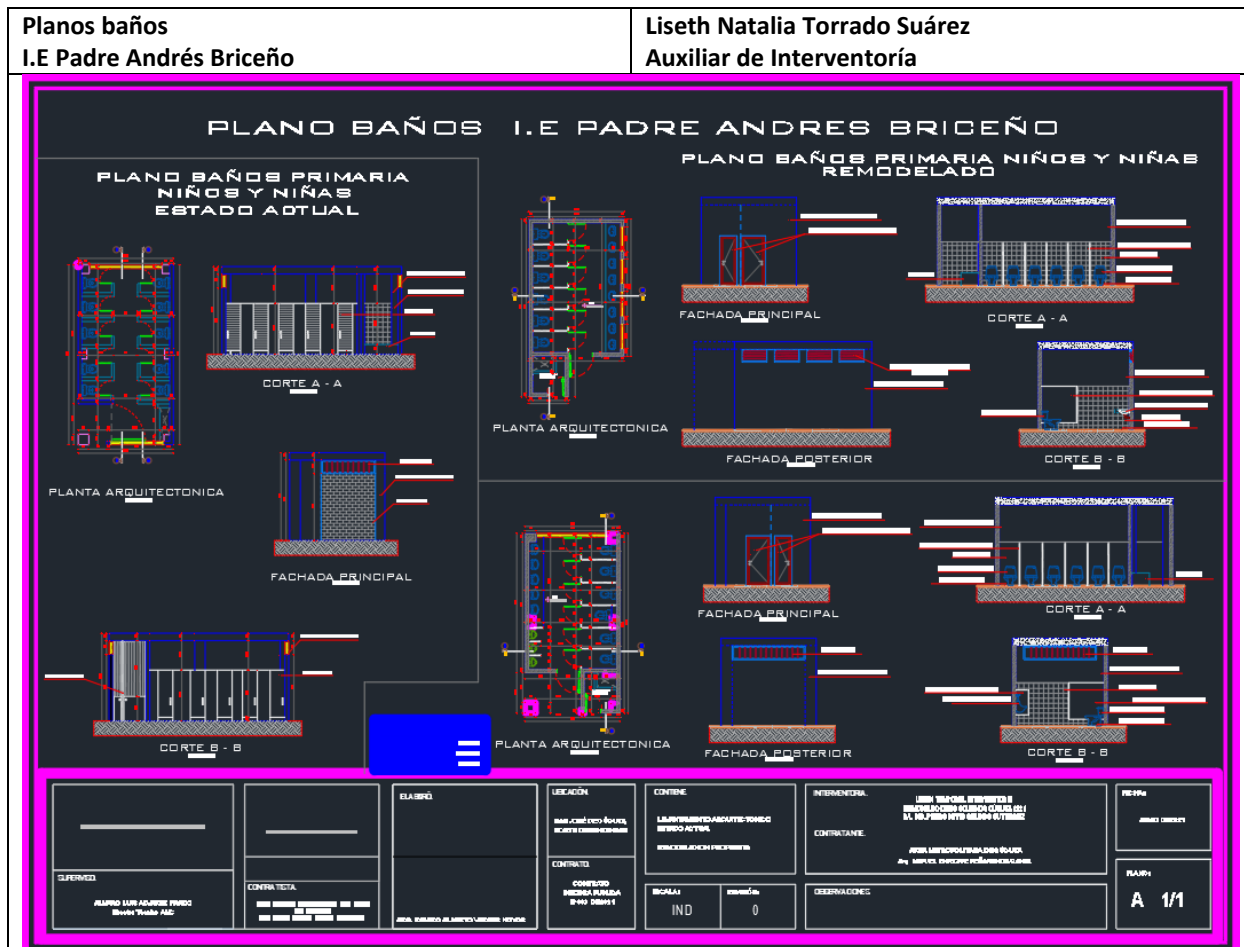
| Planos baños<br>I.E Padre Andrés Briceño | Liseth Natalia Torrado Suárez<br>Auxiliar de Interventoría |
|---|---|

PLANO BAÑOS I.E PADRE ANDRES BRICEÑO

PLANO BAÑOS PRIMARIA NIÑOS Y NIÑAS ESTADO ACTUAL

PLANTA ARQUITECTONICA

CORTE A - A

FACHADA PRINCIPAL

CORTE B - B

PLANO BAÑOS PRIMARIA NIÑOS Y NIÑAS REMODELADO

PLANTA ARQUITECTONICA

FACHADA PRINCIPAL

CORTE A - A

FACHADA POSTERIOR

CORTE B - B

PLANTA ARQUITECTONICA

FACHADA PRINCIPAL

CORTE A - A

FACHADA POSTERIOR

CORTE B - B

SUPERVISO. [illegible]

CONTRATISTA. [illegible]

ELABORÓ. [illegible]

UBICACIÓN. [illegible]

CONTRATO. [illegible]

CONTIENE. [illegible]

ESCALA: IND

REVISIÓN: 0

INTERVENTORIA. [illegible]

CONTRATANTE. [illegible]

OBSERVACIONES.

FECHA: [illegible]

PLANO: A 1/1